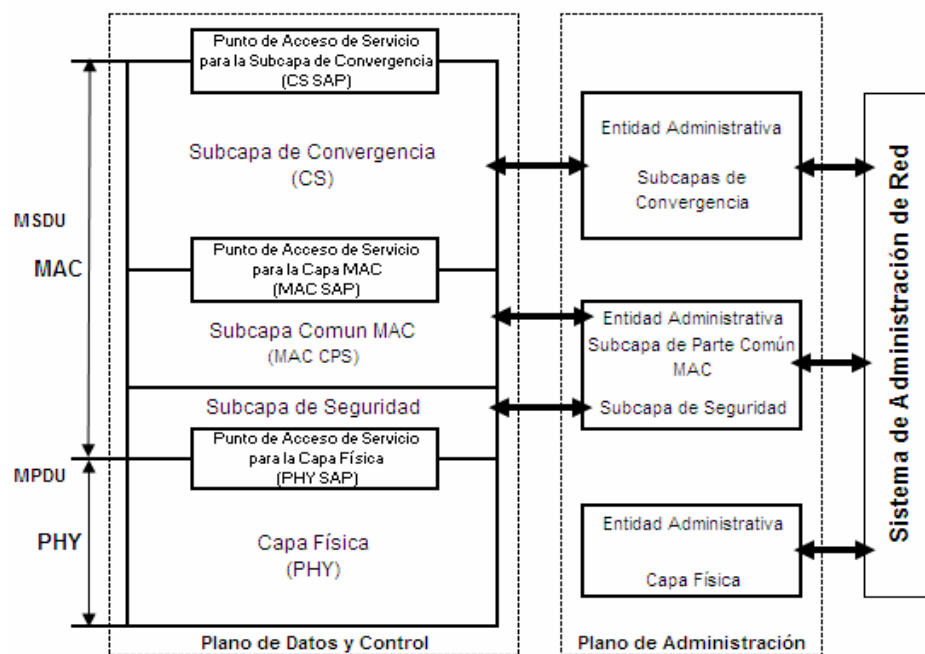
Punto de Acceso de Servicio para la Subcapa de Convergencia (CS SAP)

Subcapa de Convergencia (CS)

MSDU

MAC

Punto de Acceso de Servicio para la Capa MAC (MAC SAP)

Subcapa Comun MAC (MAC CPS)

Subcapa de Seguridad

MPDU

Punto de Acceso de Servicio para la Capa Física (PHY SAP)

PHY

Capa Física (PHY)

Plano de Datos y Control

Entidad Administrativa

Subcapas de Convergencia

Entidad Administrativa Subcapa de Parte Común MAC

Subcapa de Seguridad

Entidad Administrativa

Capa Física

Plano de Administración

Sistema de Administración de Red